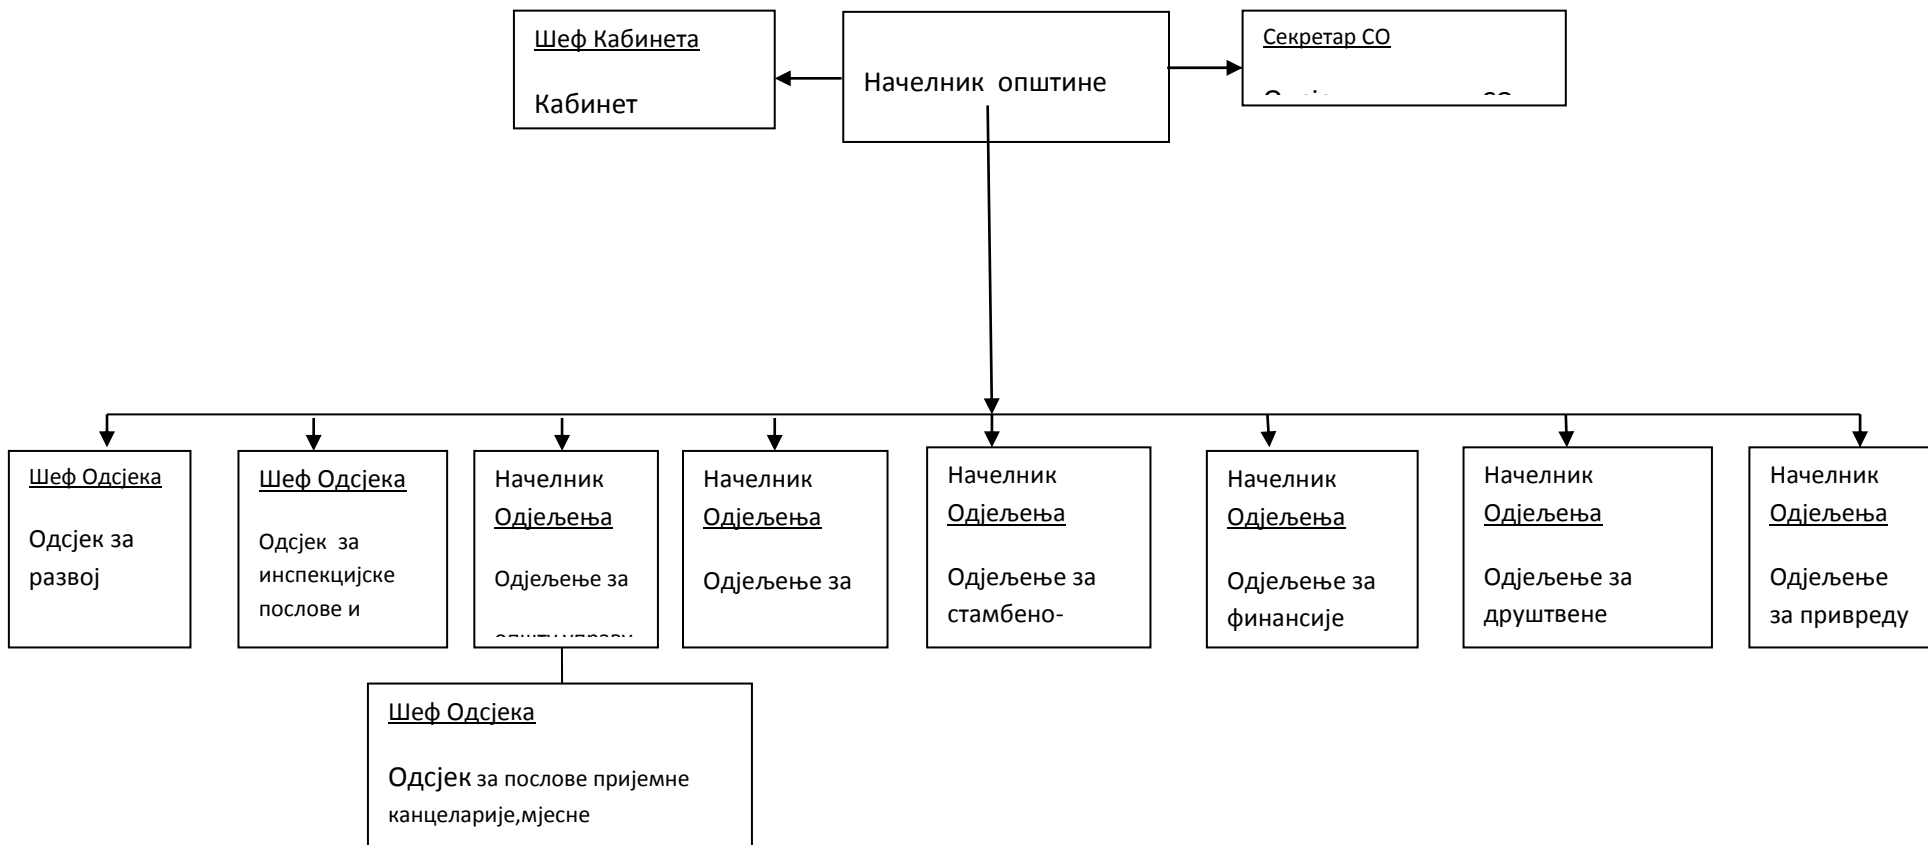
Шеф Кабинета

Кабинет

Начелник општине

Секретар СО

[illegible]

Шеф Одсјека

Одсјек за развој

Шеф Одсјека

Одсјек за инспекцијске послове и

Начелник Одјељења

Одјељење за

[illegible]

Начелник Одјељења

Одјељење за

Начелник Одјељења

Одјељење за стамбено-

Начелник Одјељења

Одјељење за финансије

Начелник Одјељења

Одјељење за друштвене

Начелник Одјељења

Одјељење за привреду

Шеф Одсјека

Одсјек за послове пријемне канцеларије,мјесне